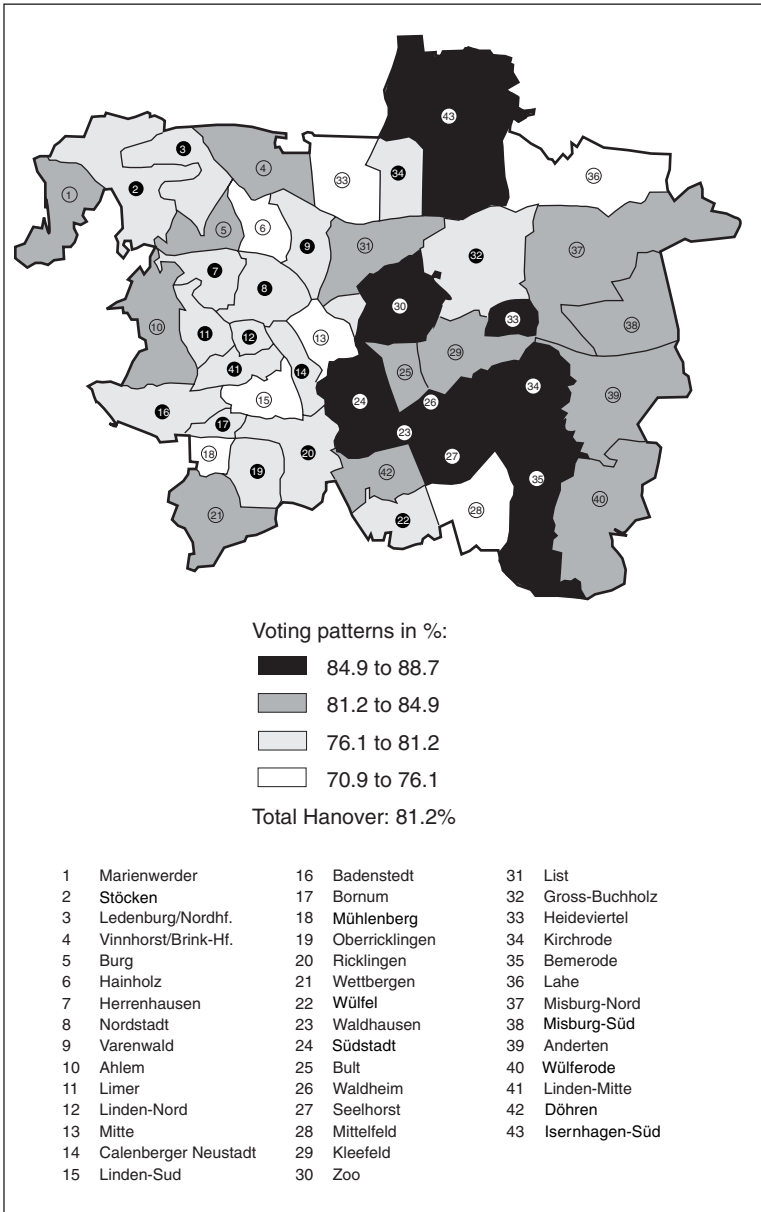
43
3
4
33
34
36
1
2
5
6
9
31
32
37
7
8
30
10
13
33
38
11
12
41
14
25
29
34
39
16
15
24
26
17
23
27
18
19
20
42
35
40
21
22
28

Voting patterns in %:

84.9 to 88.7

81.2 to 84.9

76.1 to 81.2

70.9 to 76.1

Total Hanover: 81.2%

1 Marienwerder
2 Stöcken
3 Ledenburg/Nordhf.
4 Vinnhorst/Brink-Hf.
5 Burg
6 Hainholz
7 Herrenhausen
8 Nordstadt
9 Varenwald
10 Ahlem
11 Limer
12 Linden-Nord
13 Mitte
14 Calenberger Neustadt
15 Linden-Sud

16 Badenstedt
17 Bornum
18 Mühlenberg
19 Oberricklingen
20 Ricklingen
21 Wettbergen
22 Wülfel
23 Waldhausen
24 Südstadt
25 Bult
26 Waldheim
27 Seelhorst
28 Mittelfeld
29 Kleefeld
30 Zoo

31 List
32 Gross-Buchholz
33 Heideviertel
34 Kirchrode
35 Bemerode
36 Lahe
37 Misburg-Nord
38 Misburg-Süd
39 Anderten
40 Wülferode
41 Linden-Mitte
42 Döhren
43 Isernhagen-Süd